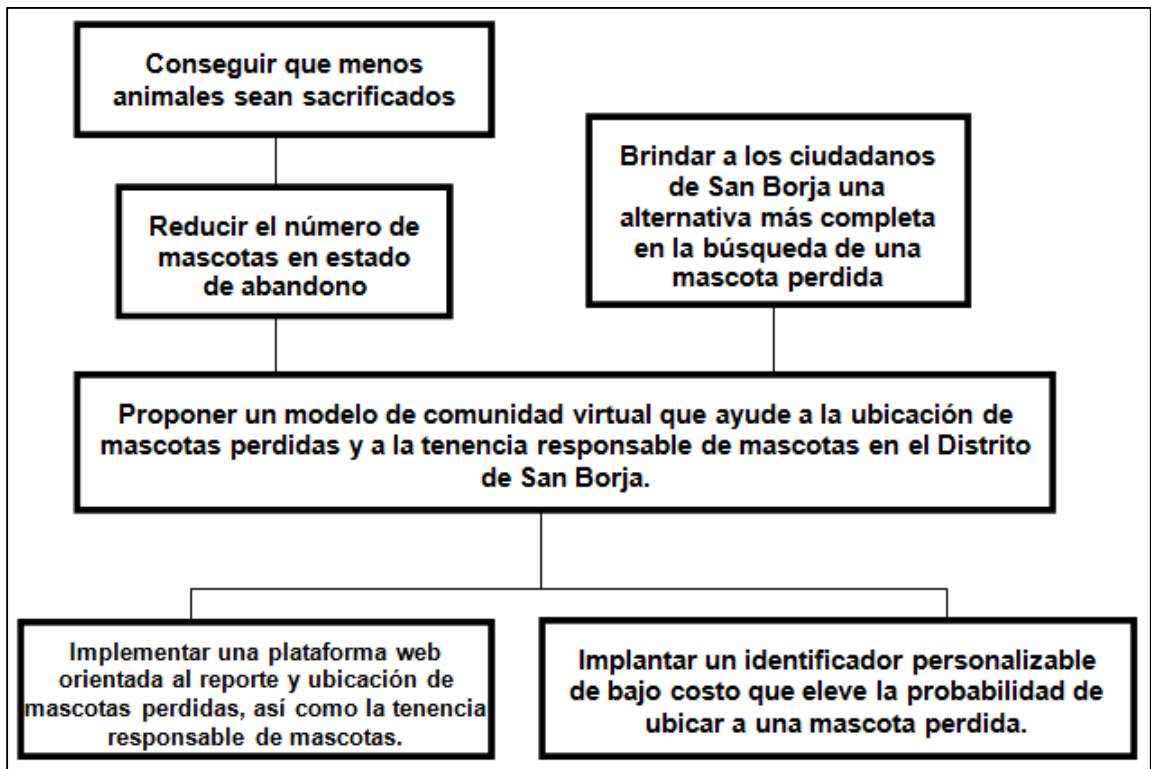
Conseguir que menos animales sean sacrificados

Brindar a los ciudadanos de San Borja una alternativa más completa en la búsqueda de una mascota perdida

Reducir el número de mascotas en estado de abandono

Proponer un modelo de comunidad virtual que ayude a la ubicación de mascotas perdidas y a la tenencia responsable de mascotas en el Distrito de San Borja.

Implementar una plataforma web orientada al reporte y ubicación de mascotas perdidas, así como la tenencia responsable de mascotas.

Implantar un identificador personalizable de bajo costo que eleve la probabilidad de ubicar a una mascota perdida.